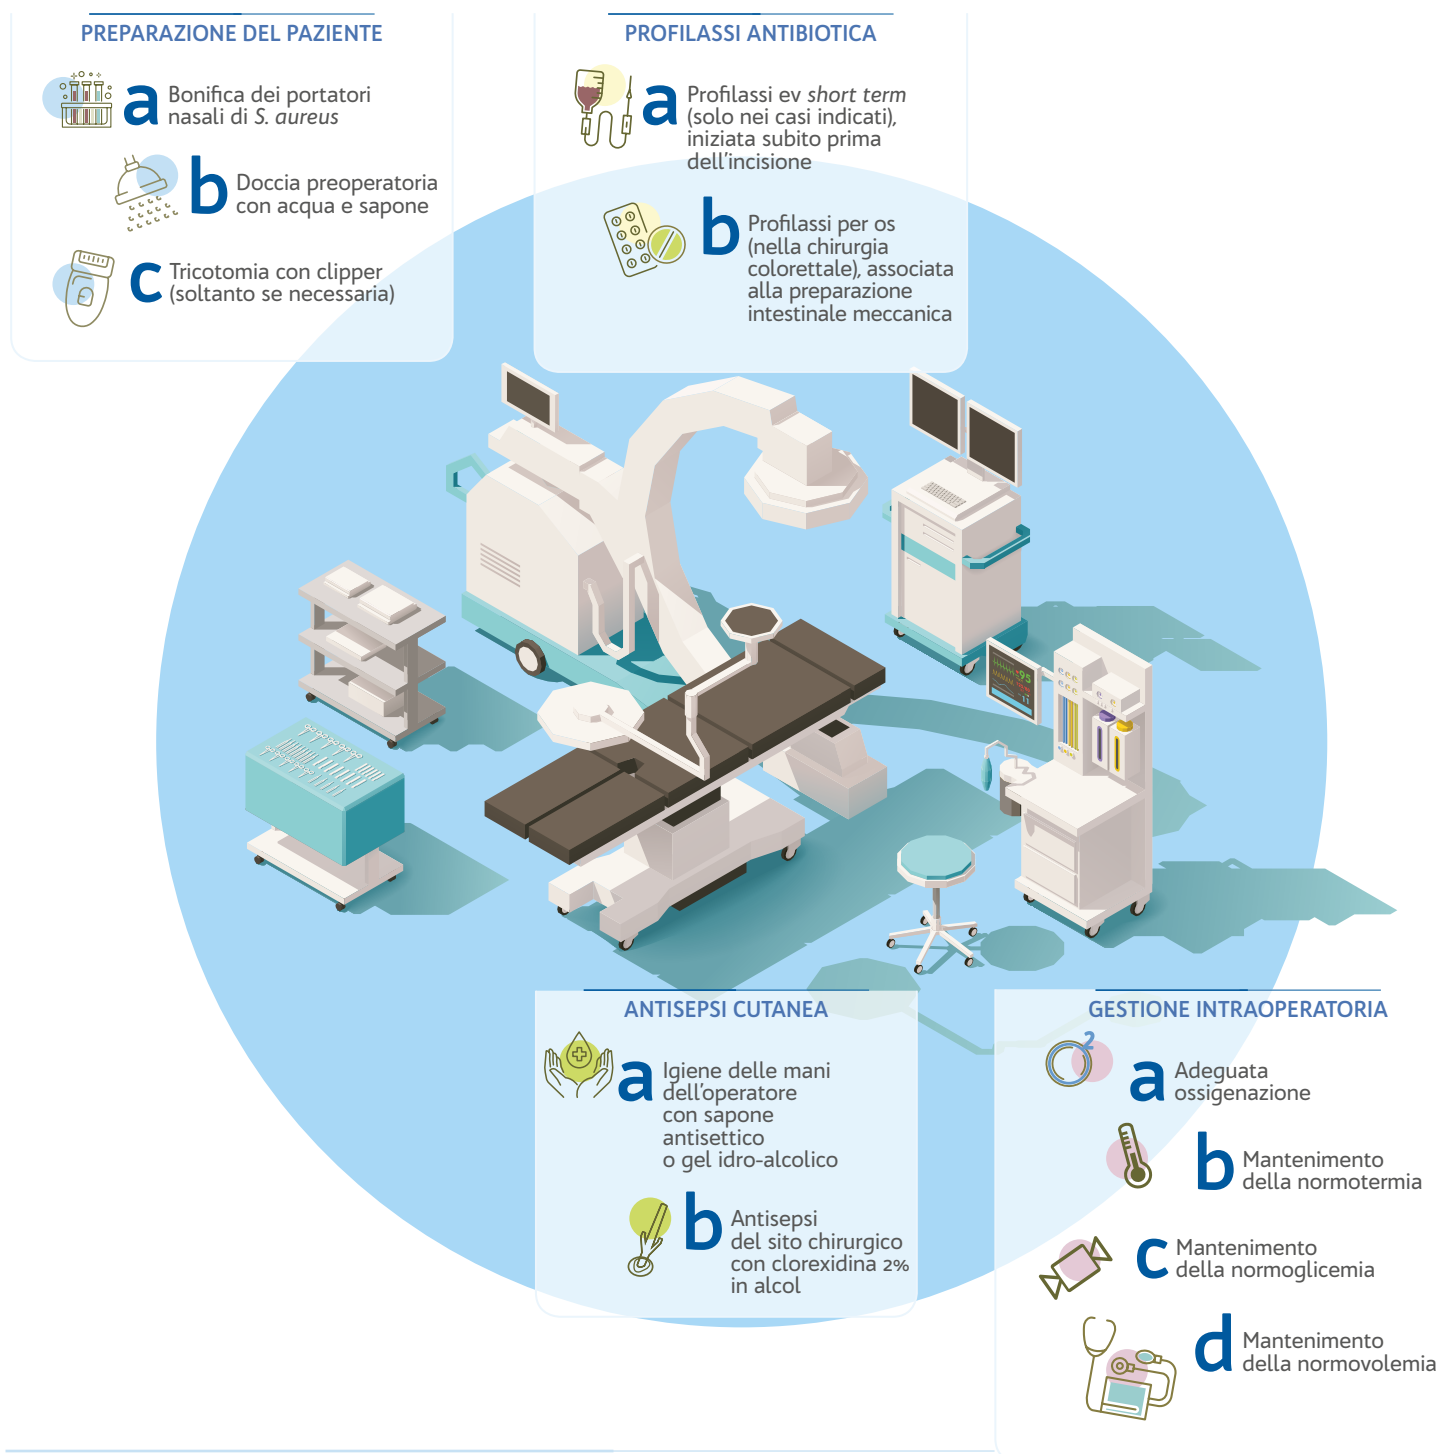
PREPARAZIONE DEL PAZIENTE

a Bonifica dei portatori nasali di S. aureus

b Doccia preoperatoria con acqua e sapone

c Tricotomia con clipper (soltanto se necessaria)

PROFILASSI ANTIBIOTICA

a Profilassi ev short term (solo nei casi indicati), iniziata subito prima dell'incisione

b Profilassi per os (nella chirurgia colorettale), associata alla preparazione intestinale meccanica

ANTISEPSI CUTANEA

a Igiene delle mani dell'operatore con sapone antisettico o gel idro-alcolico

b Antisepsi del sito chirurgico con clorexidina 2% in alcol

GESTIONE INTRAOPERATORIA

a Adeguata ossigenazione

b Mantenimento della normotermia

c Mantenimento della normoglicemia

d Mantenimento della normovolemia